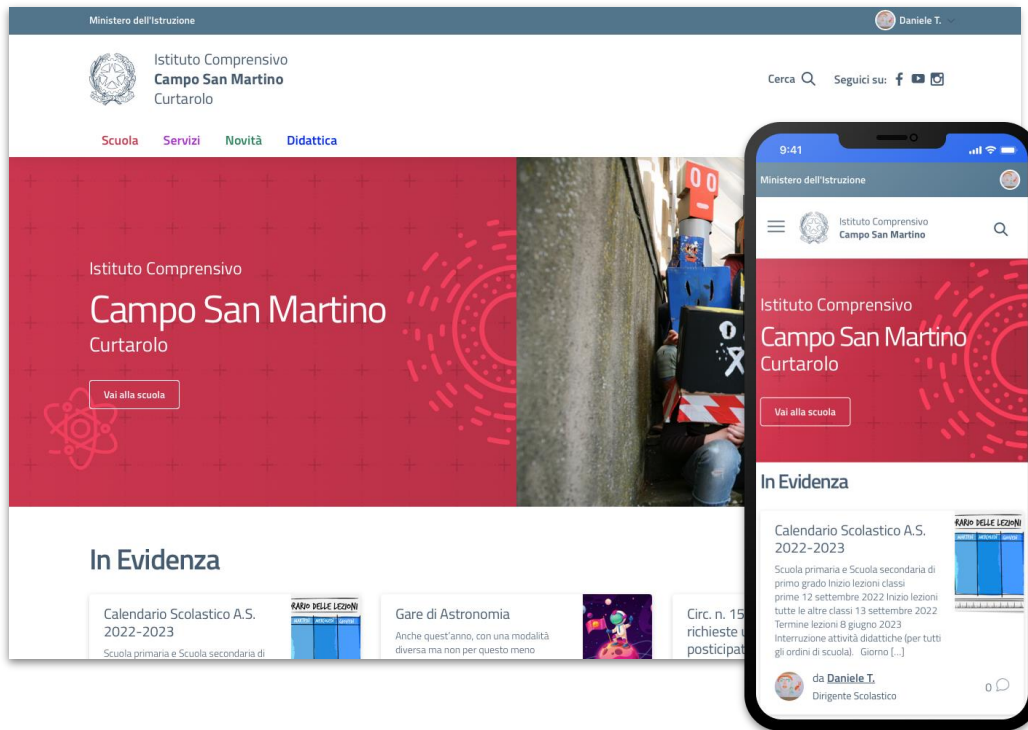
Ministero dell'Istruzione

Daniele T.

Istituto Comprensivo
**Campo San Martino**
Curtarolo

Cerca

Seguici su:

Scuola Servizi Novità Didattica

Istituto Comprensivo

Campo San Martino

Curtarolo

Vai alla scuola

In Evidenza

Calendario Scolastico A.S. 2022-2023

Scuola primaria e Scuola secondaria di

ORARIO DELLE LEZIONI

Gare di Astronomia

Anche quest'anno, con una modalità diversa ma non per questo meno

Circ. n. 15
richieste u
posticipat

9:41

Ministero dell'Istruzione

Istituto Comprensivo
Campo San Martino

Istituto Comprensivo

Campo San Martino

Curtarolo

Vai alla scuola

In Evidenza

Calendario Scolastico A.S. 2022-2023

Scuola primaria e Scuola secondaria di primo grado Inizio lezioni classi prime 12 settembre 2022 Inizio lezioni tutte le altre classi 13 settembre 2022 Termine lezioni 8 giugno 2023 Interruzione attività didattiche (per tutti gli ordini di scuola). Giorno [...]

ORARIO DELLE LEZIONI

da Daniele T.
Dirigente Scolastico

0